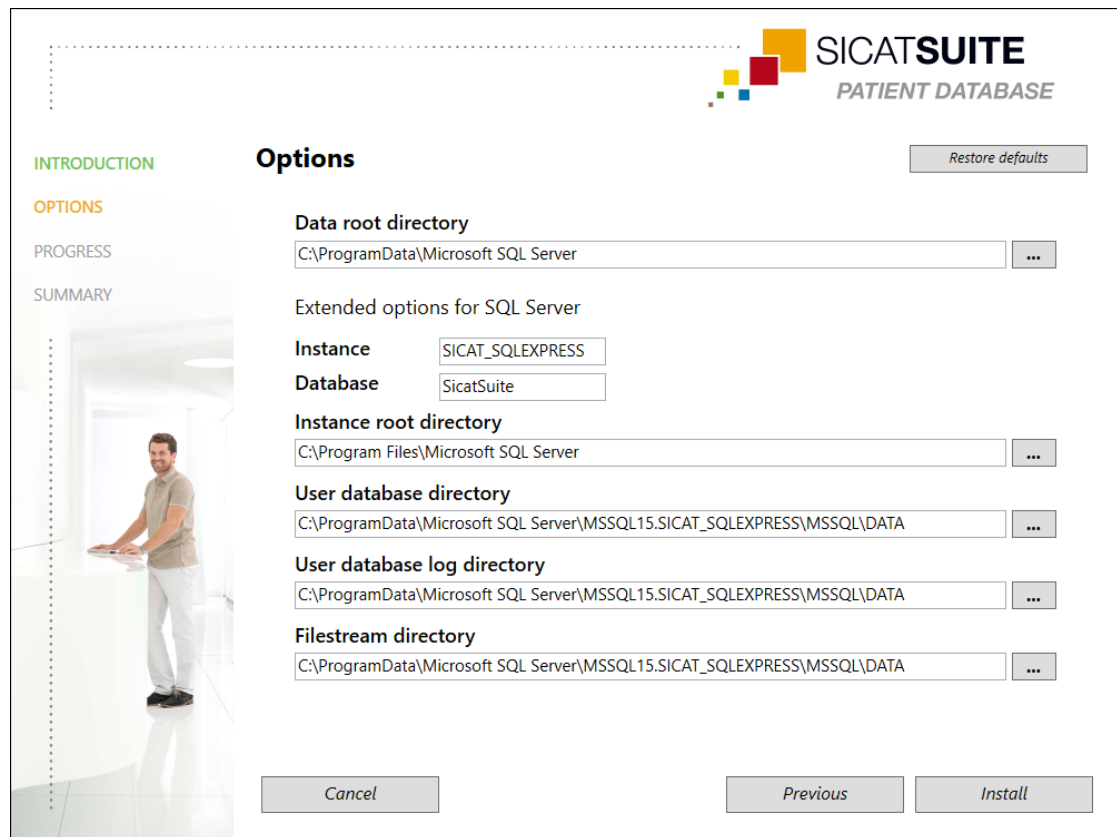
SICATSUITE
PATIENT DATABASE

INTRODUCTION
OPTIONS
PROGRESS
SUMMARY

Options

Restore defaults

Data root directory
C:\ProgramData\Microsoft SQL Server
...

Extended options for SQL Server

Instance SICAT_SQLEXPRESS
Database SicatSuite

Instance root directory
C:\Program Files\Microsoft SQL Server
...

User database directory
C:\ProgramData\Microsoft SQL Server\MSSQL15.SICAT_SQLEXPRESS\MSSQL\DATA
...

User database log directory
C:\ProgramData\Microsoft SQL Server\MSSQL15.SICAT_SQLEXPRESS\MSSQL\DATA
...

Filestream directory
C:\ProgramData\Microsoft SQL Server\MSSQL15.SICAT_SQLEXPRESS\MSSQL\DATA
...

Cancel
Previous
Install